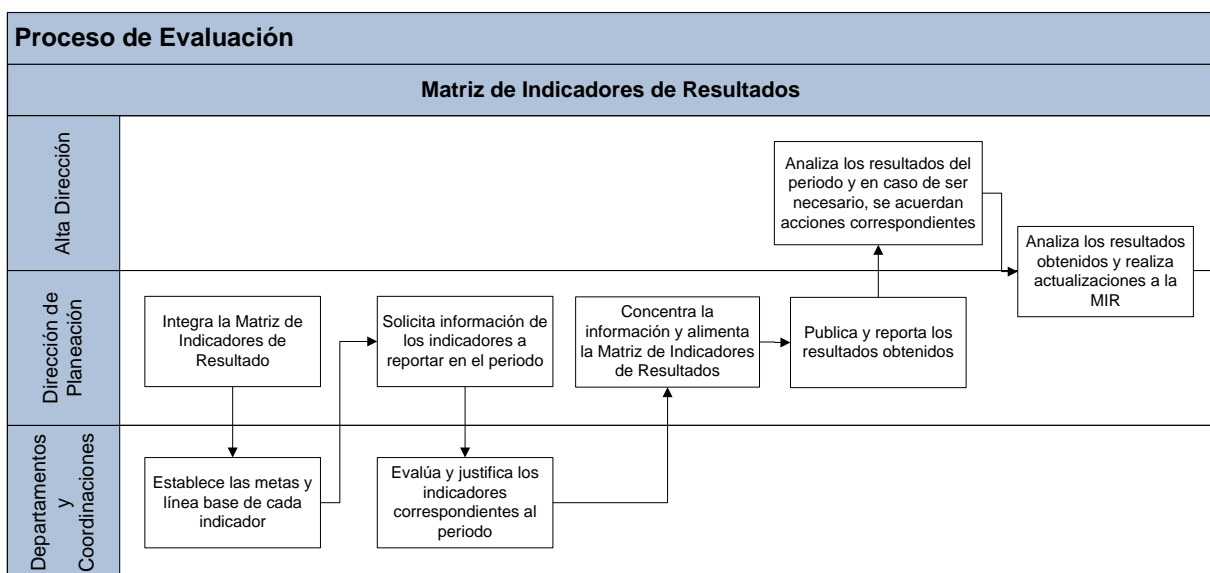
Proceso de Evaluación

Matriz de Indicadores de Resultados

Alta Dirección

Dirección de Planeación

Departamentos y Coordinaciones

Integra la Matriz de Indicadores de Resultado

Establece las metas y línea base de cada indicador

Solicita información de los indicadores a reportar en el periodo

Evalúa y justifica los indicadores correspondientes al periodo

Concentra la información y alimenta la Matriz de Indicadores de Resultados

Publica y reporta los resultados obtenidos

Analiza los resultados del periodo y en caso de ser necesario, se acuerdan acciones correspondientes

Analiza los resultados obtenidos y realiza actualizaciones a la MIR